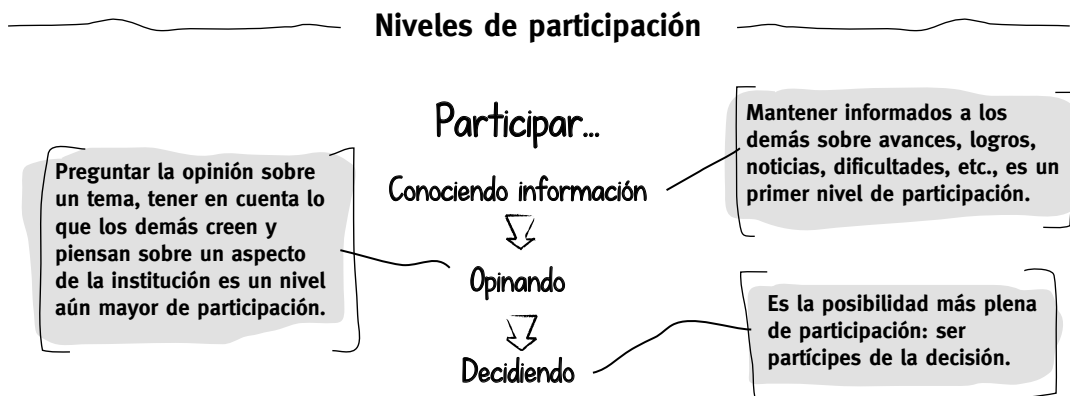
Niveles de participación

Participar...

Conociendo información

Opinando

Decidiendo

Mantener informados a los demás sobre avances, logros, noticias, dificultades, etc., es un primer nivel de participación.

Preguntar la opinión sobre un tema, tener en cuenta lo que los demás creen y piensan sobre un aspecto de la institución es un nivel aún mayor de participación.

Es la posibilidad más plena de participación: ser partícipes de la decisión.